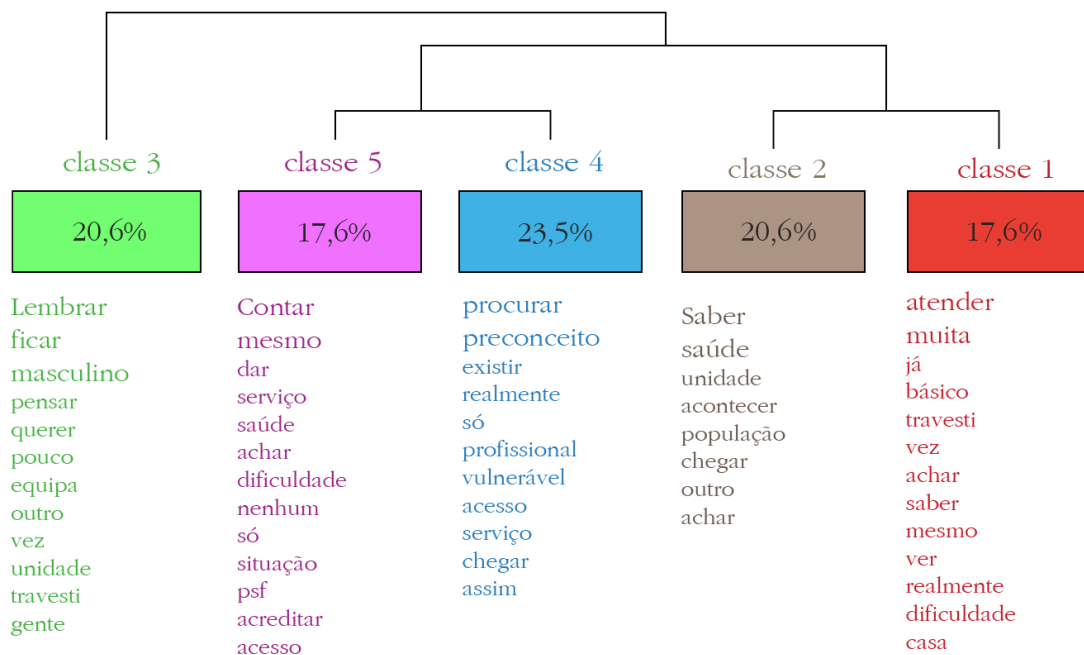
classe 3

20,6%

Lembrar
ficar
masculino
pensar
querer
pouco
equipa
outro
vez
unidade
travesti
gente

classe 5

17,6%

Contar
mesmo
dar
serviço
saúde
achar
dificuldade
nenhum
só
situação
psf
acreditar
acesso

classe 4

23,5%

procurar
preconceito
existir
realmente
só
profissional
vulnerável
acesso
serviço
chegar
assim

classe 2

20,6%

Saber
saúde
unidade
acontecer
população
chegar
outro
achar

classe 1

17,6%

atender
muita
já
básico
travesti
vez
achar
saber
mesmo
ver
realmente
dificuldade
casa